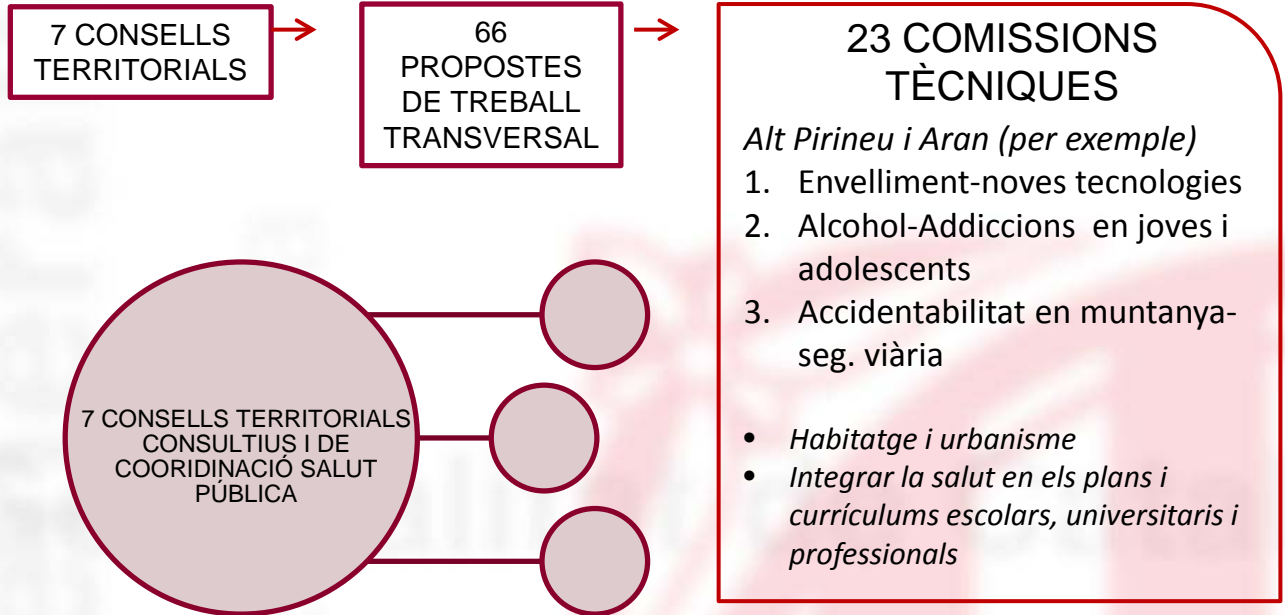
7 CONSELLS TERRITORIALS

66 PROPOSTES DE TREBALL TRANSVERSAL

23 COMISSIONS TÈCNIQUES

*Alt Pirineu i Aran (per exemple)*
1. Envelliment-noves tecnologies
2. Alcohol-Addiccions en joves i adolescents
3. Accidentabilitat en muntanya-seg. viària

- *Habitatge i urbanisme*
- *Integrar la salut en els plans i currículums escolars, universitaris i professionals*

7 CONSELLS TERRITORIALS CONSULTIUS I DE COORIDINACIÓ SALUT PÚBLICA